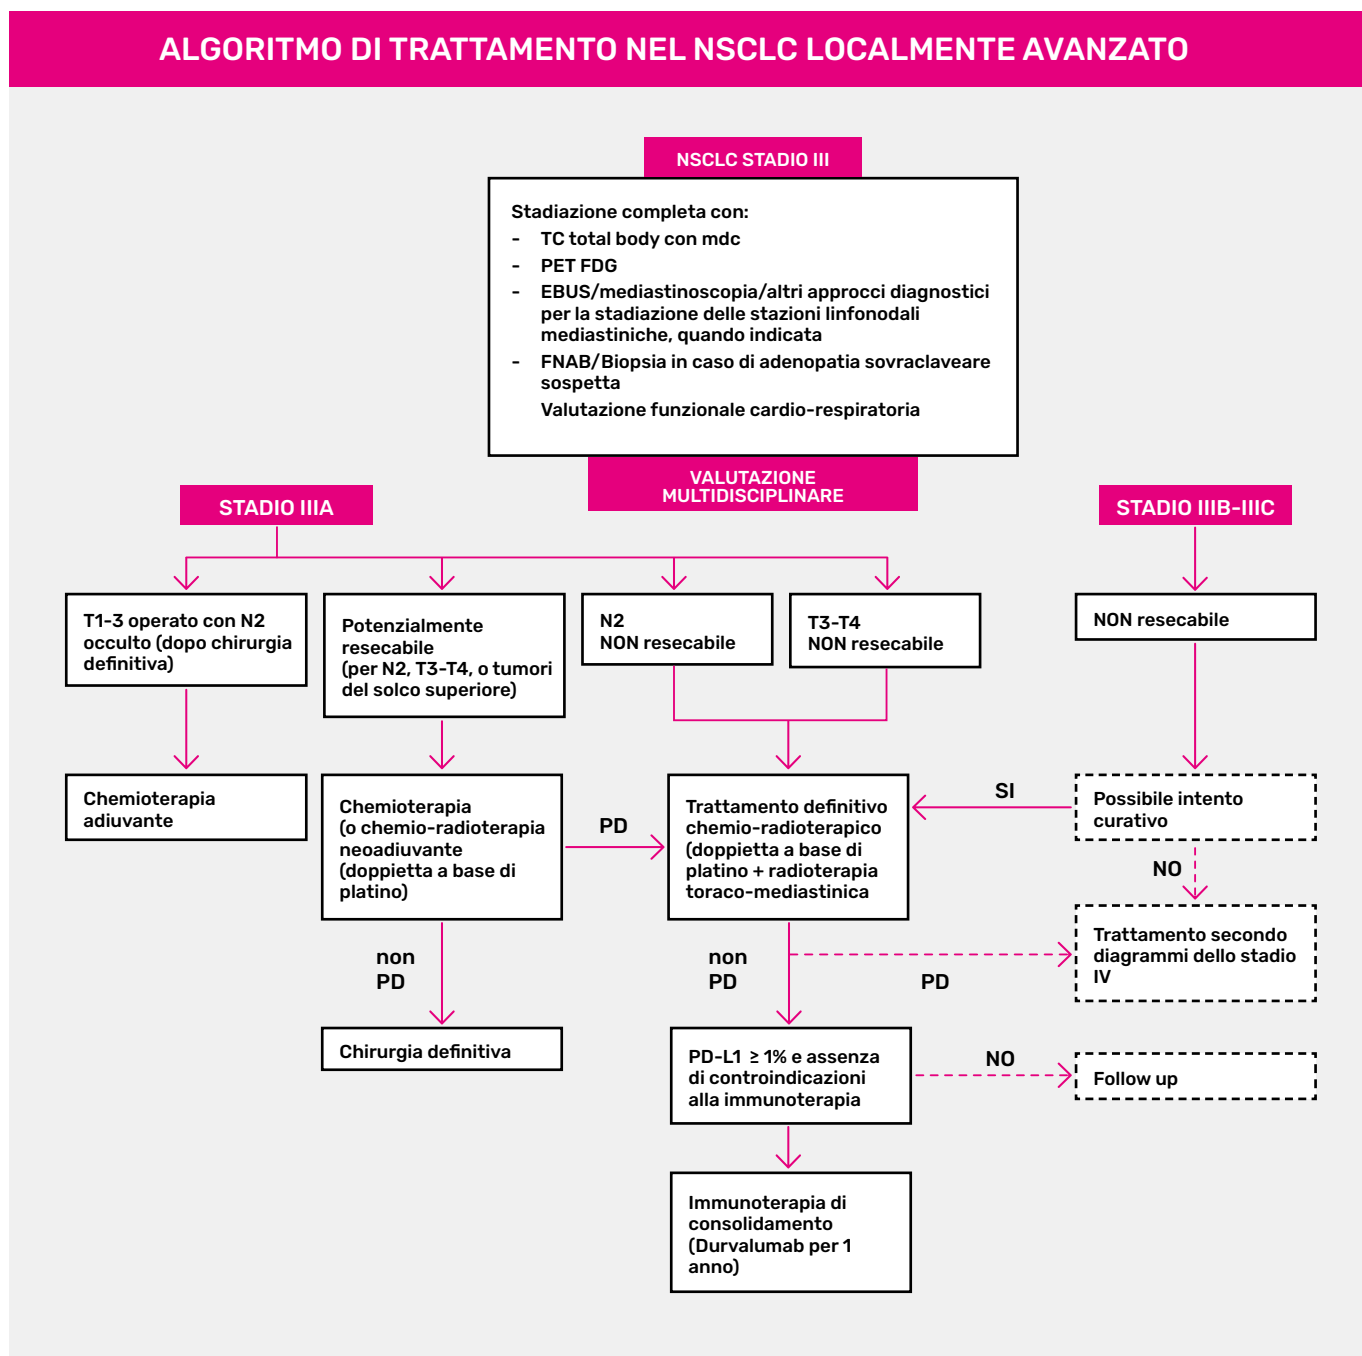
ALGORITMO DI TRATTAMENTO NEL NSCLC LOCALMENTE AVANZATO

NSCLC STADIO III

Stadiazione completa con:
- TC total body con mdc
- PET FDG
- EBUS/mediastinoscopia/altri approcci diagnostici per la stadiazione delle stazioni linfonodali mediastiniche, quando indicata
- FNAB/Biopsia in caso di adenopatia sovraclaveare sospetta
Valutazione funzionale cardio-respiratoria

VALUTAZIONE MULTIDISCIPLINARE

STADIO IIIA

STADIO IIIB-IIIC

T1-3 operato con N2 occulto (dopo chirurgia definitiva)

Potenzialmente resecabile (per N2, T3-T4, o tumori del solco superiore)

N2 NON resecabile

T3-T4 NON resecabile

NON resecabile

Chemioterapia adiuvante

Chemioterapia (o chemio-radioterapia neoadiuvante (doppietta a base di platino)

PD

Trattamento definitivo chemio-radioterapico (doppietta a base di platino + radioterapia toraco-mediastinica

SI

Possibile intento curativo

NO

Trattamento secondo diagrammi dello stadio IV

non PD

non PD

PD

Chirurgia definitiva

PD-L1 ≥ 1% e assenza di controindicazioni alla immunoterapia

NO

Follow up

Immunoterapia di consolidamento (Durvalumab per 1 anno)